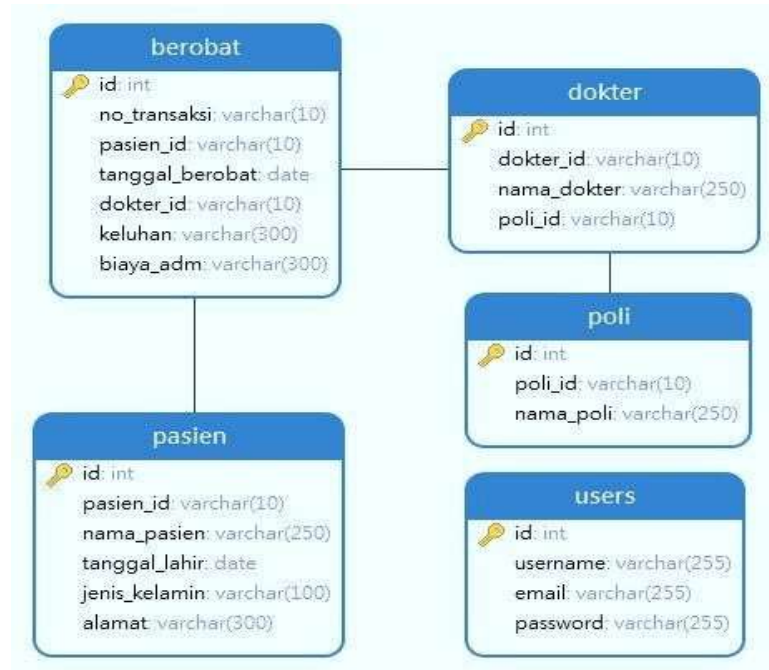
berobat
id: int
no_transaksi: varchar(10)
pasien_id: varchar(10)
tanggal_berobat: date
dokter_id: varchar(10)
keluhan: varchar(300)
biaya_adm: varchar(300)

dokter
id: int
dokter_id: varchar(10)
nama_dokter: varchar(250)
poli_id: varchar(10)

poli
id: int
poli_id: varchar(10)
nama_poli: varchar(250)

pasien
id: int
pasien_id: varchar(10)
nama_pasien: varchar(250)
tanggal_lahir: date
jenis_kelamin: varchar(100)
alamat: varchar(300)

users
id: int
username: varchar(255)
email: varchar(255)
password: varchar(255)